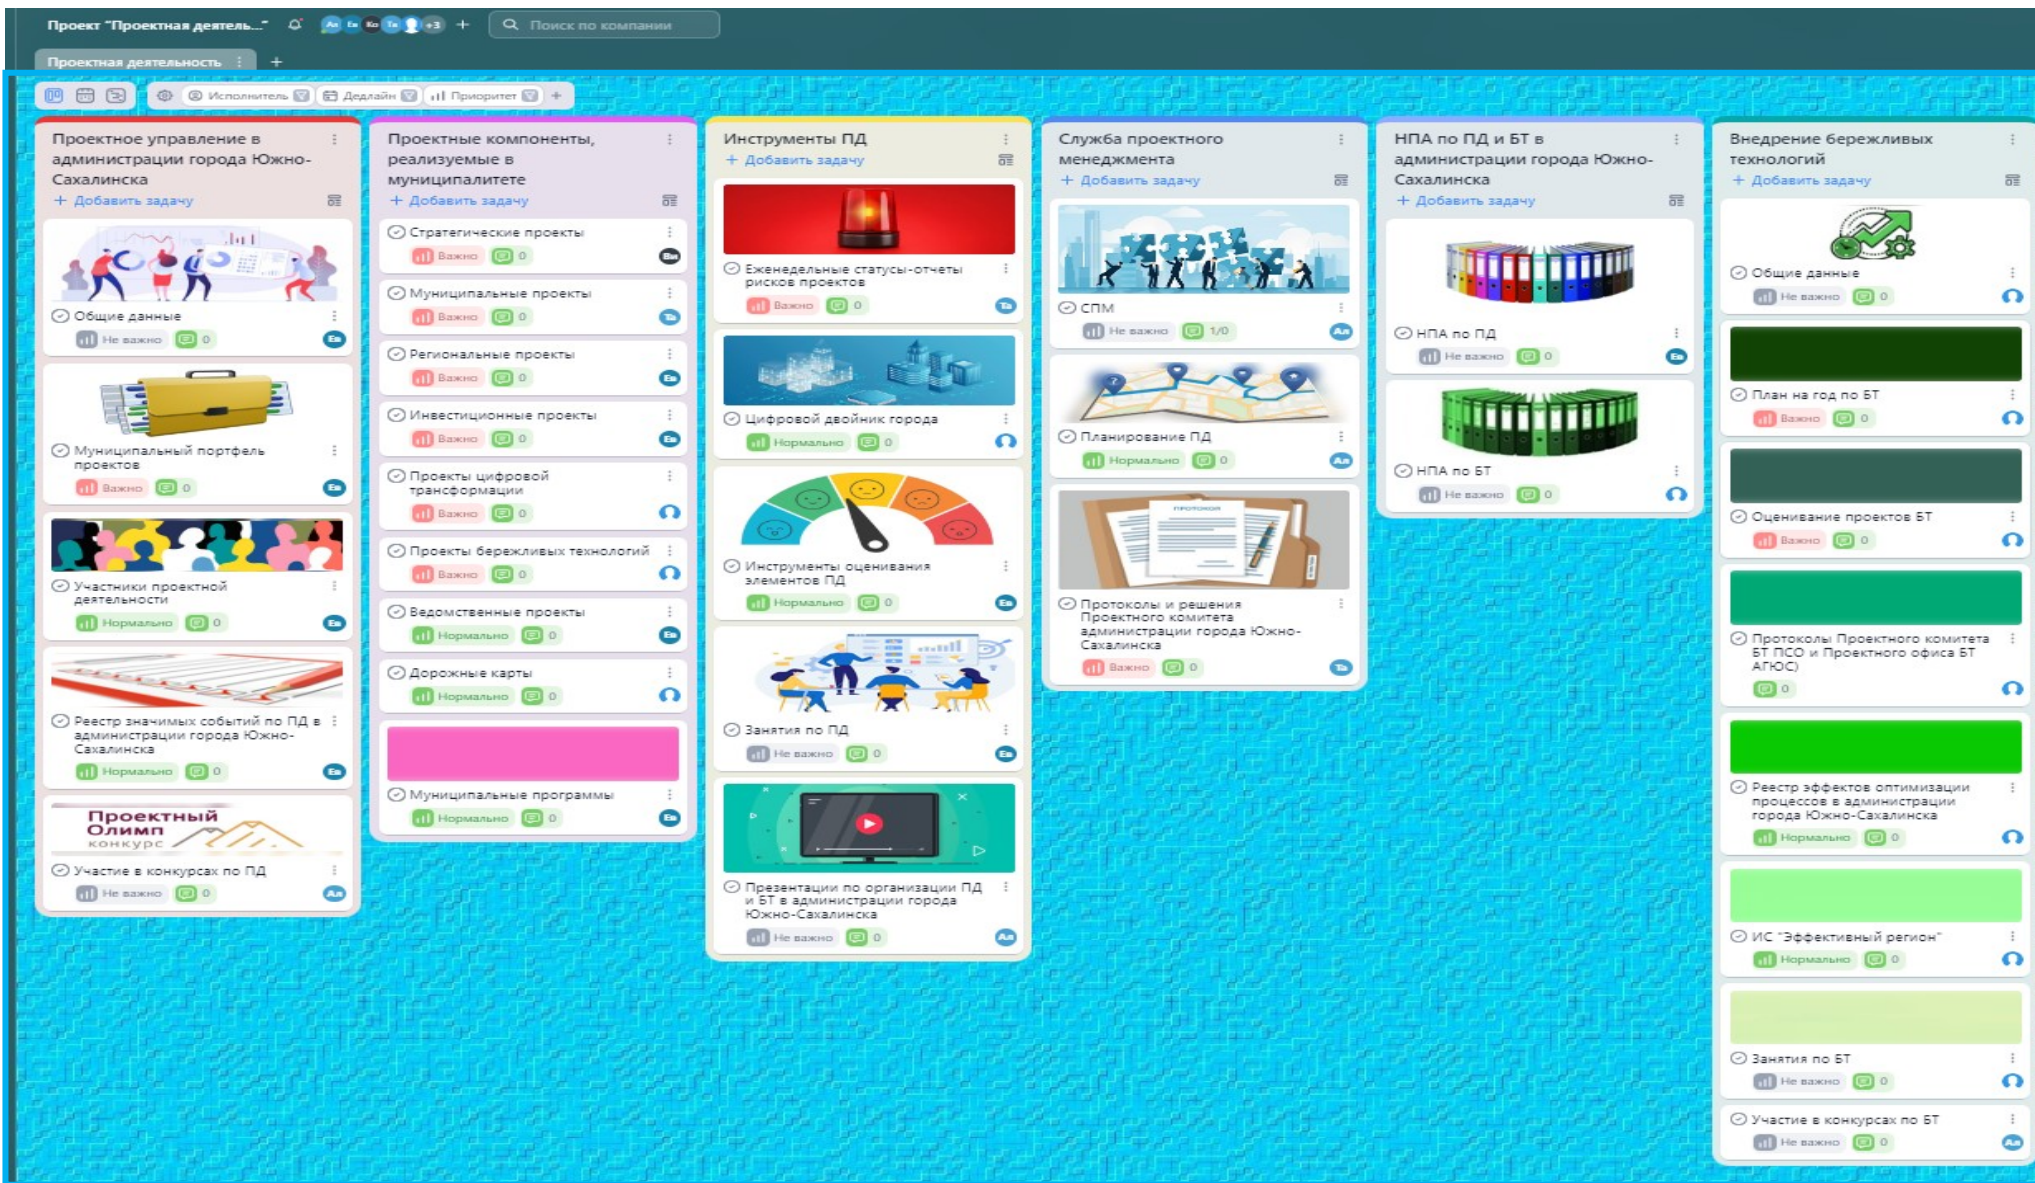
Проект "Проектная деятель..." Ан Ек Ко Та +3 + Поиск по компании

Проектная деятельность +

Исполнитель Дедлайн Приоритет +

Проектное управление в администрации города Южно-Сахалинска
+ Добавить задачу

Общие данные
Не важно 0

Муниципальный портфель проектов
Важно 0

Участники проектной деятельности
Нормально 0

Реестр значимых событий по ПД в администрации города Южно-Сахалинска
Нормально 0

Проектный Олимп конкурс
Участие в конкурсах по ПД
Не важно 0

Проектные компоненты, реализуемые в муниципалитете
+ Добавить задачу

Стратегические проекты
Важно 0

Муниципальные проекты
Важно 0

Региональные проекты
Важно 0

Инвестиционные проекты
Важно 0

Проекты цифровой трансформации
Важно 0

Проекты бережливых технологий
Важно 0

Ведомственные проекты
Нормально 0

Дорожные карты
Нормально 0

Муниципальные программы
Нормально 0

Инструменты ПД
+ Добавить задачу

Еженедельные статусы-отчеты рисков проектов
Важно 0

Цифровой двойник города
Нормально 0

Инструменты оценивания элементов ПД
Нормально 0

Занятия по ПД
Не важно 0

Презентации по организации ПД и БТ в администрации города Южно-Сахалинска
Не важно 0

Служба проектного менеджмента
+ Добавить задачу

СПМ
Не важно 1/0

Планирование ПД
Нормально 0

Протокол
Протоколы и решения Проектного комитета администрации города Южно-Сахалинска
Важно 0

НПА по ПД и БТ в администрации города Южно-Сахалинска
+ Добавить задачу

НПА по ПД
Не важно 0

НПА по БТ
Не важно 0

Внедрение бережливых технологий
+ Добавить задачу

Общие данные
Не важно 0

План на год по БТ
Важно 0

Оценивание проектов БТ
Важно 0

Протоколы Проектного комитета БТ ПСО и Проектного офиса БТ АГЮС)
0

Реестр эффектов оптимизации процессов в администрации города Южно-Сахалинска
Нормально 0

ИС "Эффективный регион"
Нормально 0

Занятия по БТ
Не важно 0

Участие в конкурсах по БТ
Не важно 0